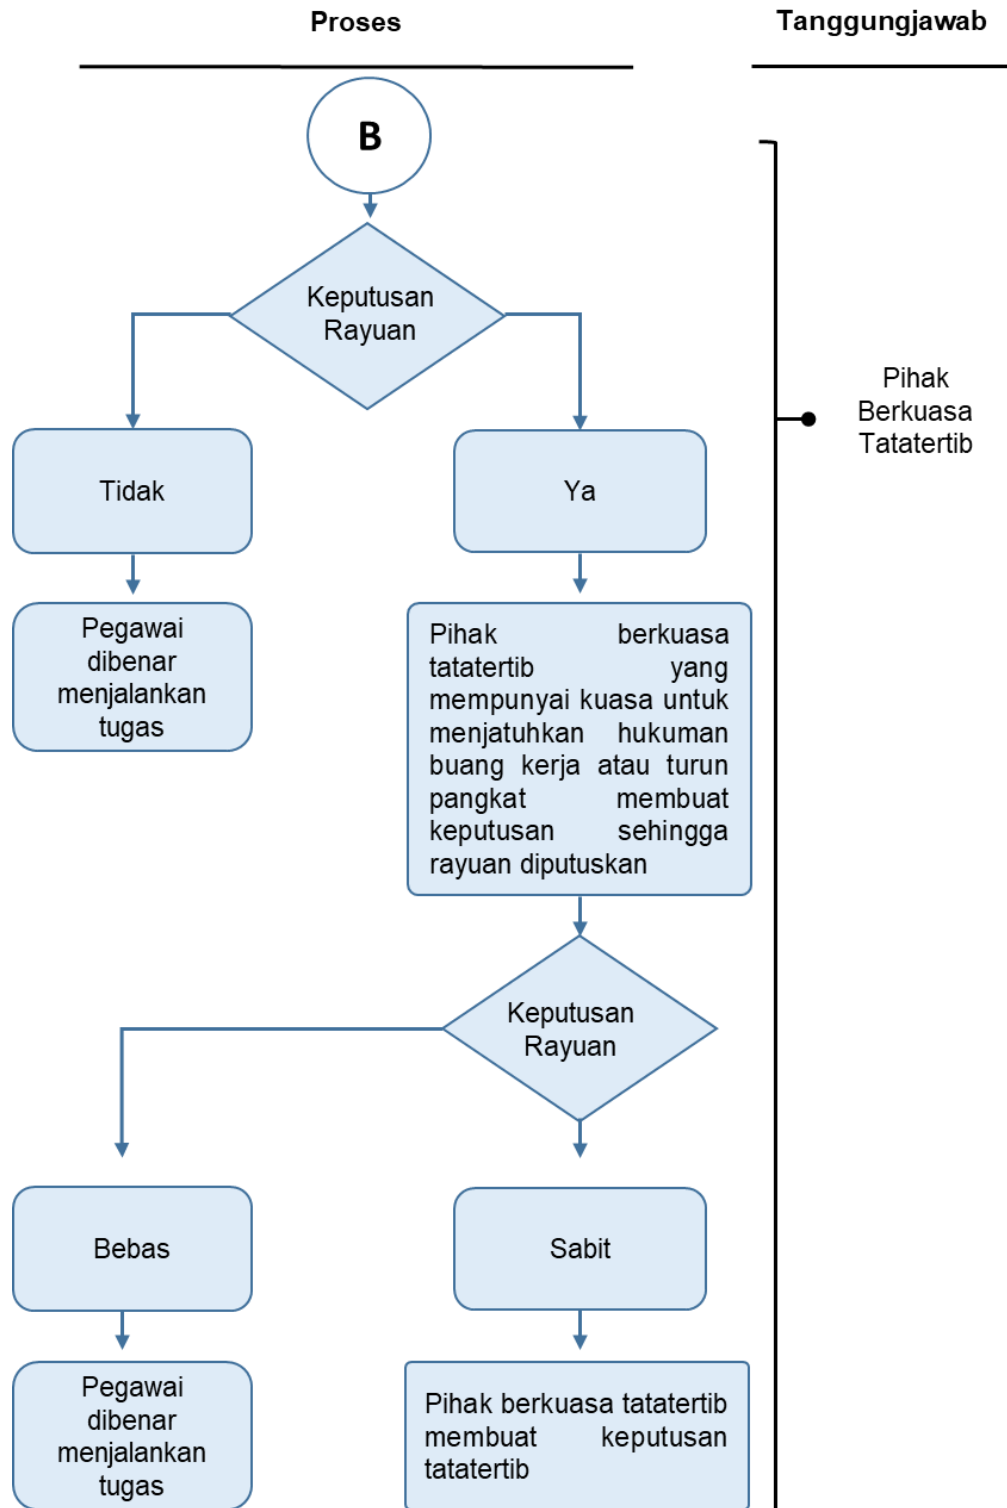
Proses

Tanggungjawab

B

Keputusan Rayuan

Tidak

Ya

Pegawai dibenar menjalankan tugas

Pihak berkuasa tatatertib yang mempunyai kuasa untuk menjatuhkan hukuman buang kerja atau turun pangkat membuat keputusan sehingga rayuan diputuskan

Keputusan Rayuan

Bebas

Sabit

Pegawai dibenar menjalankan tugas

Pihak berkuasa tatatertib membuat keputusan tatatertib

Pihak Berkuasa Tatatertib